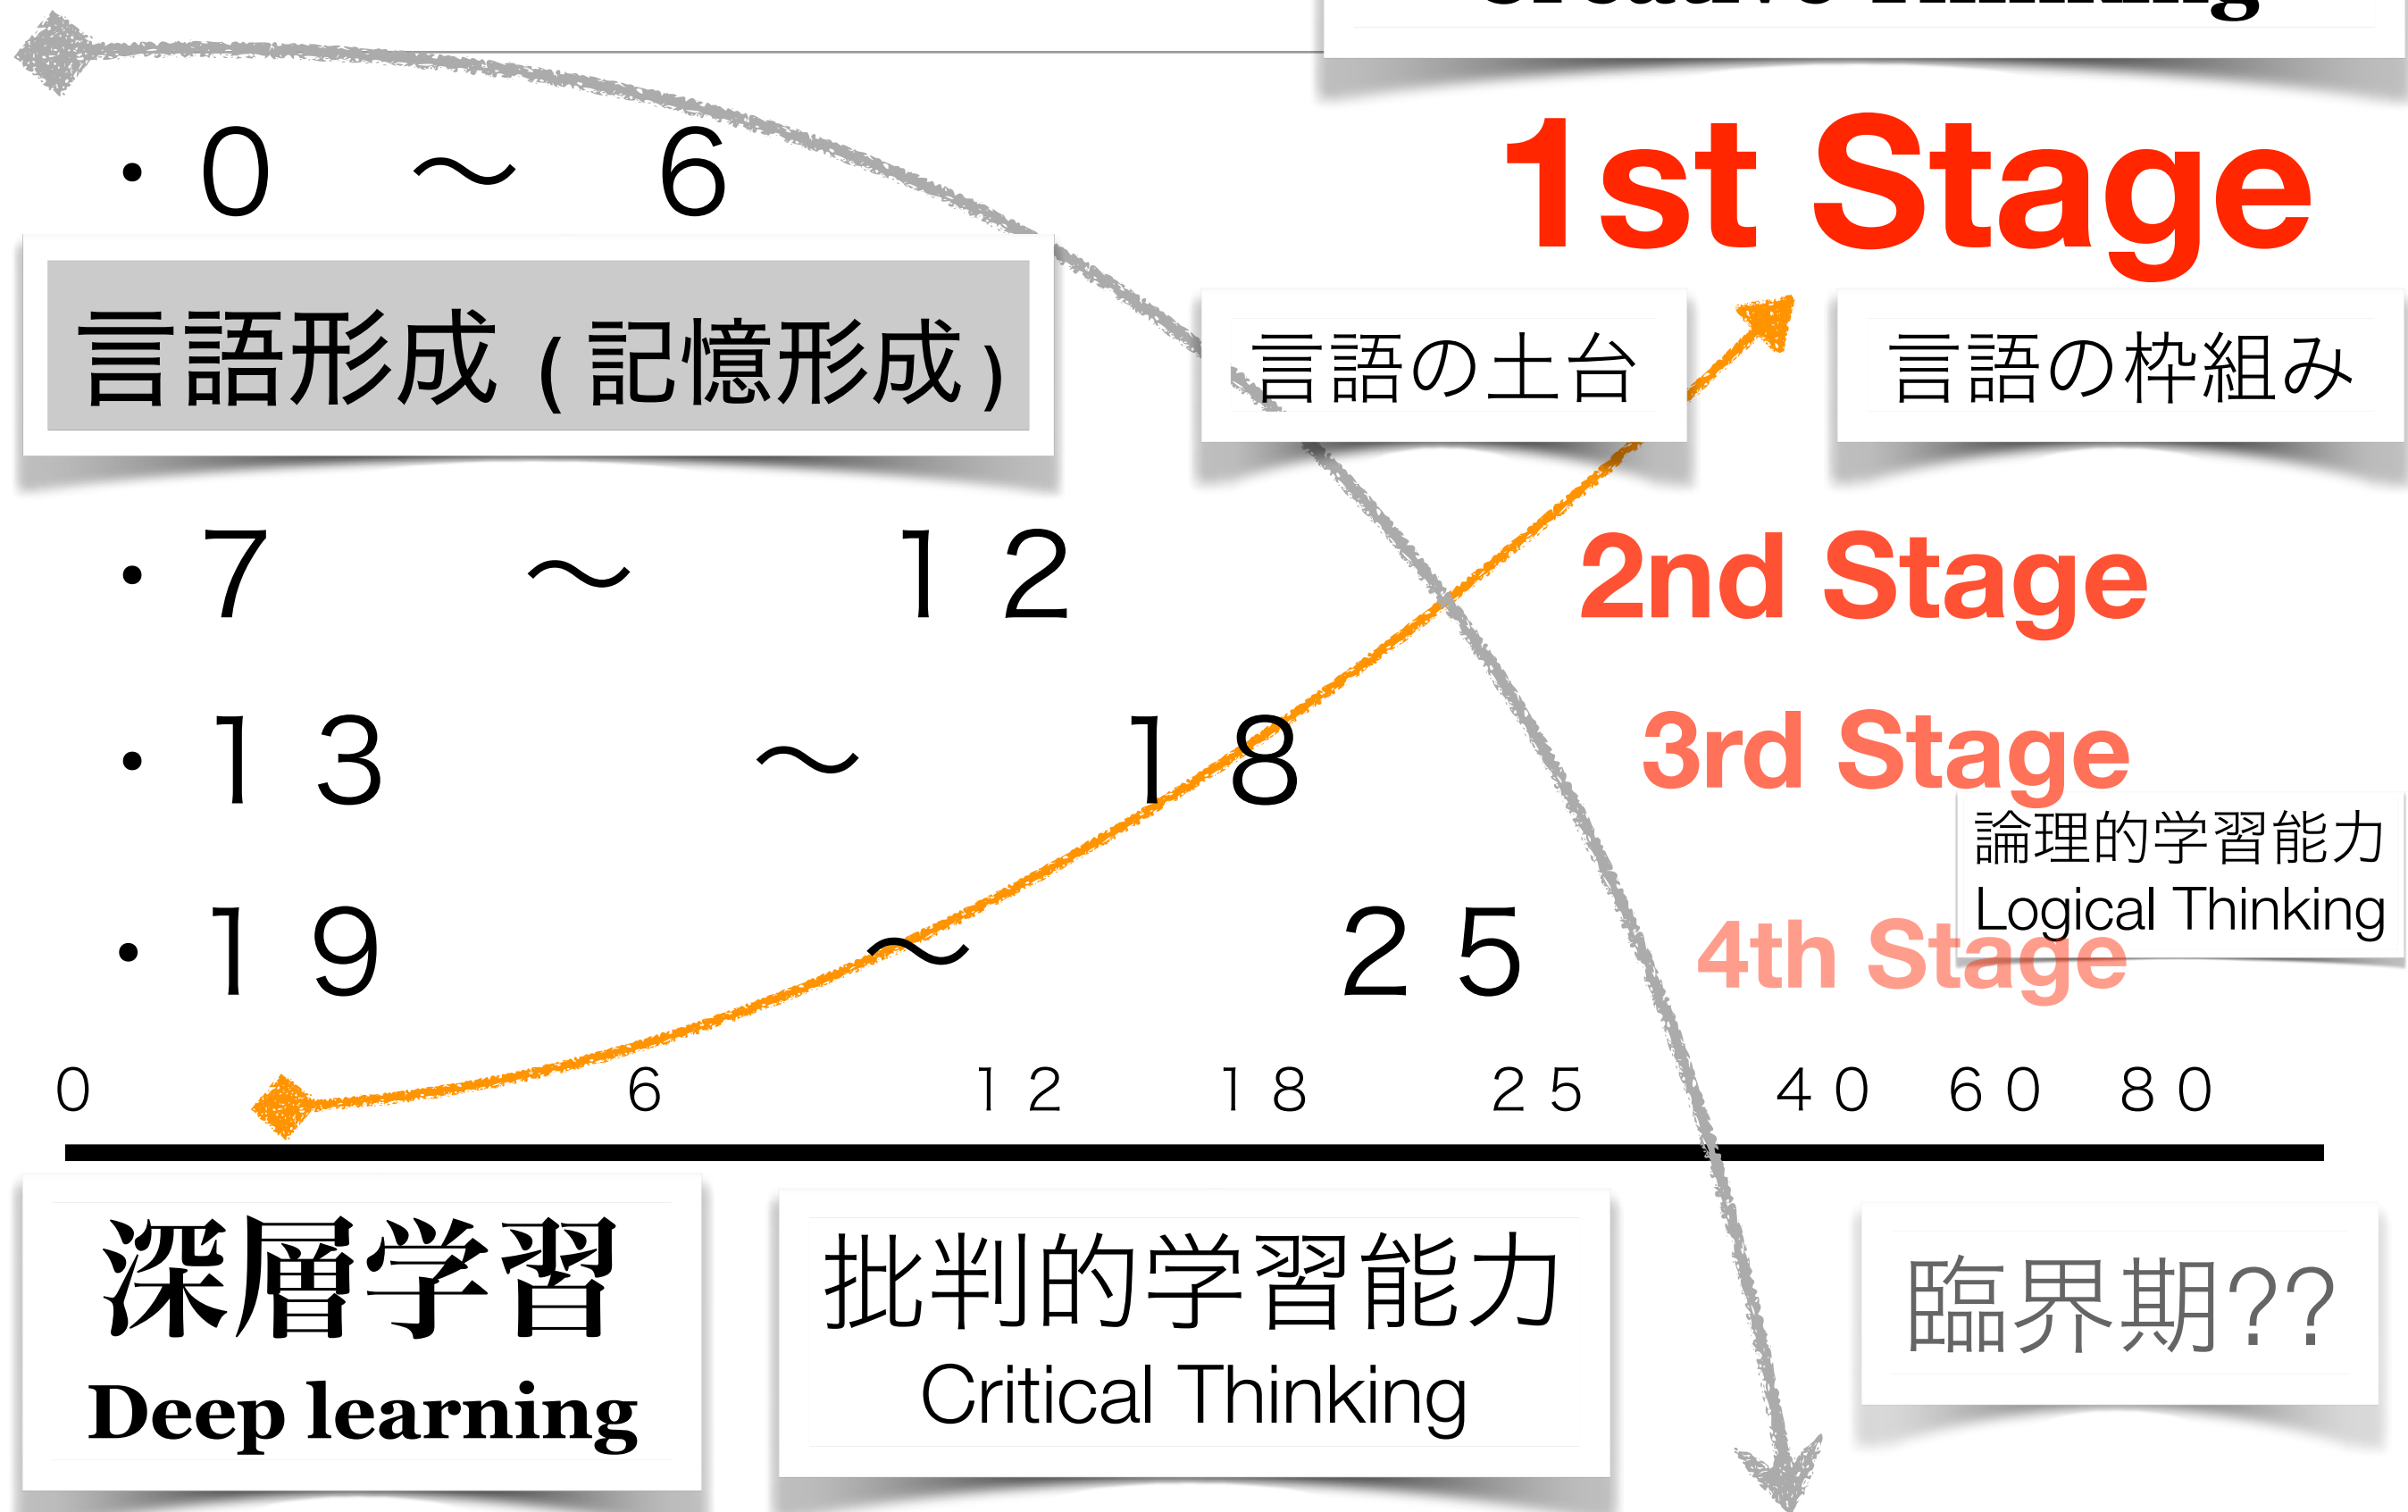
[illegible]

1st Stage

・0 ～ 6

言語形成 ( 記憶形成 )

言語の土台

言語の枠組み

・7 ～ 12

2nd Stage

・13 ～ 18

3rd Stage

論理的学習能力
Logical Thinking

・19 ～ 25

4th Stage

0 6 12 18 25 40 60 80

深層学習
Deep learning

批判的学習能力
Critical Thinking

臨界期??